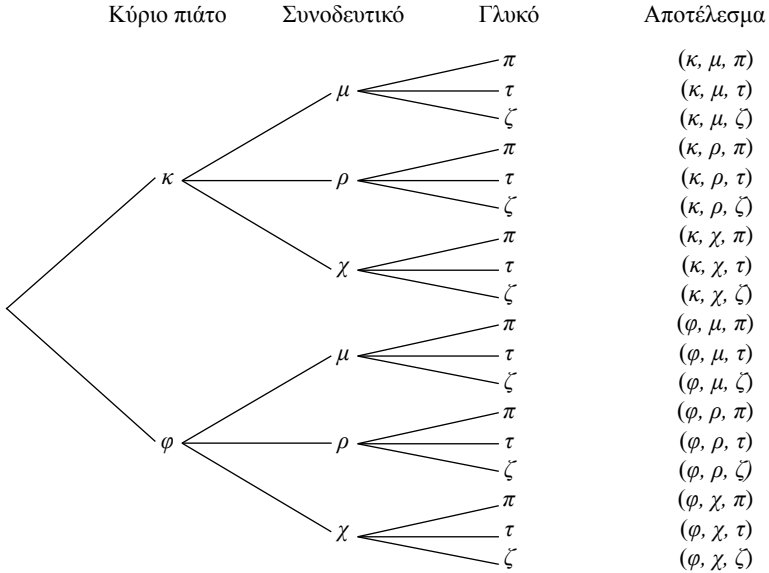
Κύριο πιάτο Συνοδευτικό Γλυκό Αποτέλεσμα

$\kappa$
$\mu$
$\pi$ $(\kappa, \mu, \pi)$
$\tau$ $(\kappa, \mu, \tau)$
$\zeta$ $(\kappa, \mu, \zeta)$
$\rho$
$\pi$ $(\kappa, \rho, \pi)$
$\tau$ $(\kappa, \rho, \tau)$
$\zeta$ $(\kappa, \rho, \zeta)$
$\chi$
$\pi$ $(\kappa, \chi, \pi)$
$\tau$ $(\kappa, \chi, \tau)$
$\zeta$ $(\kappa, \chi, \zeta)$

$\varphi$
$\mu$
$\pi$ $(\varphi, \mu, \pi)$
$\tau$ $(\varphi, \mu, \tau)$
$\zeta$ $(\varphi, \mu, \zeta)$
$\rho$
$\pi$ $(\varphi, \rho, \pi)$
$\tau$ $(\varphi, \rho, \tau)$
$\zeta$ $(\varphi, \rho, \zeta)$
$\chi$
$\pi$ $(\varphi, \chi, \pi)$
$\tau$ $(\varphi, \chi, \tau)$
$\zeta$ $(\varphi, \chi, \zeta)$